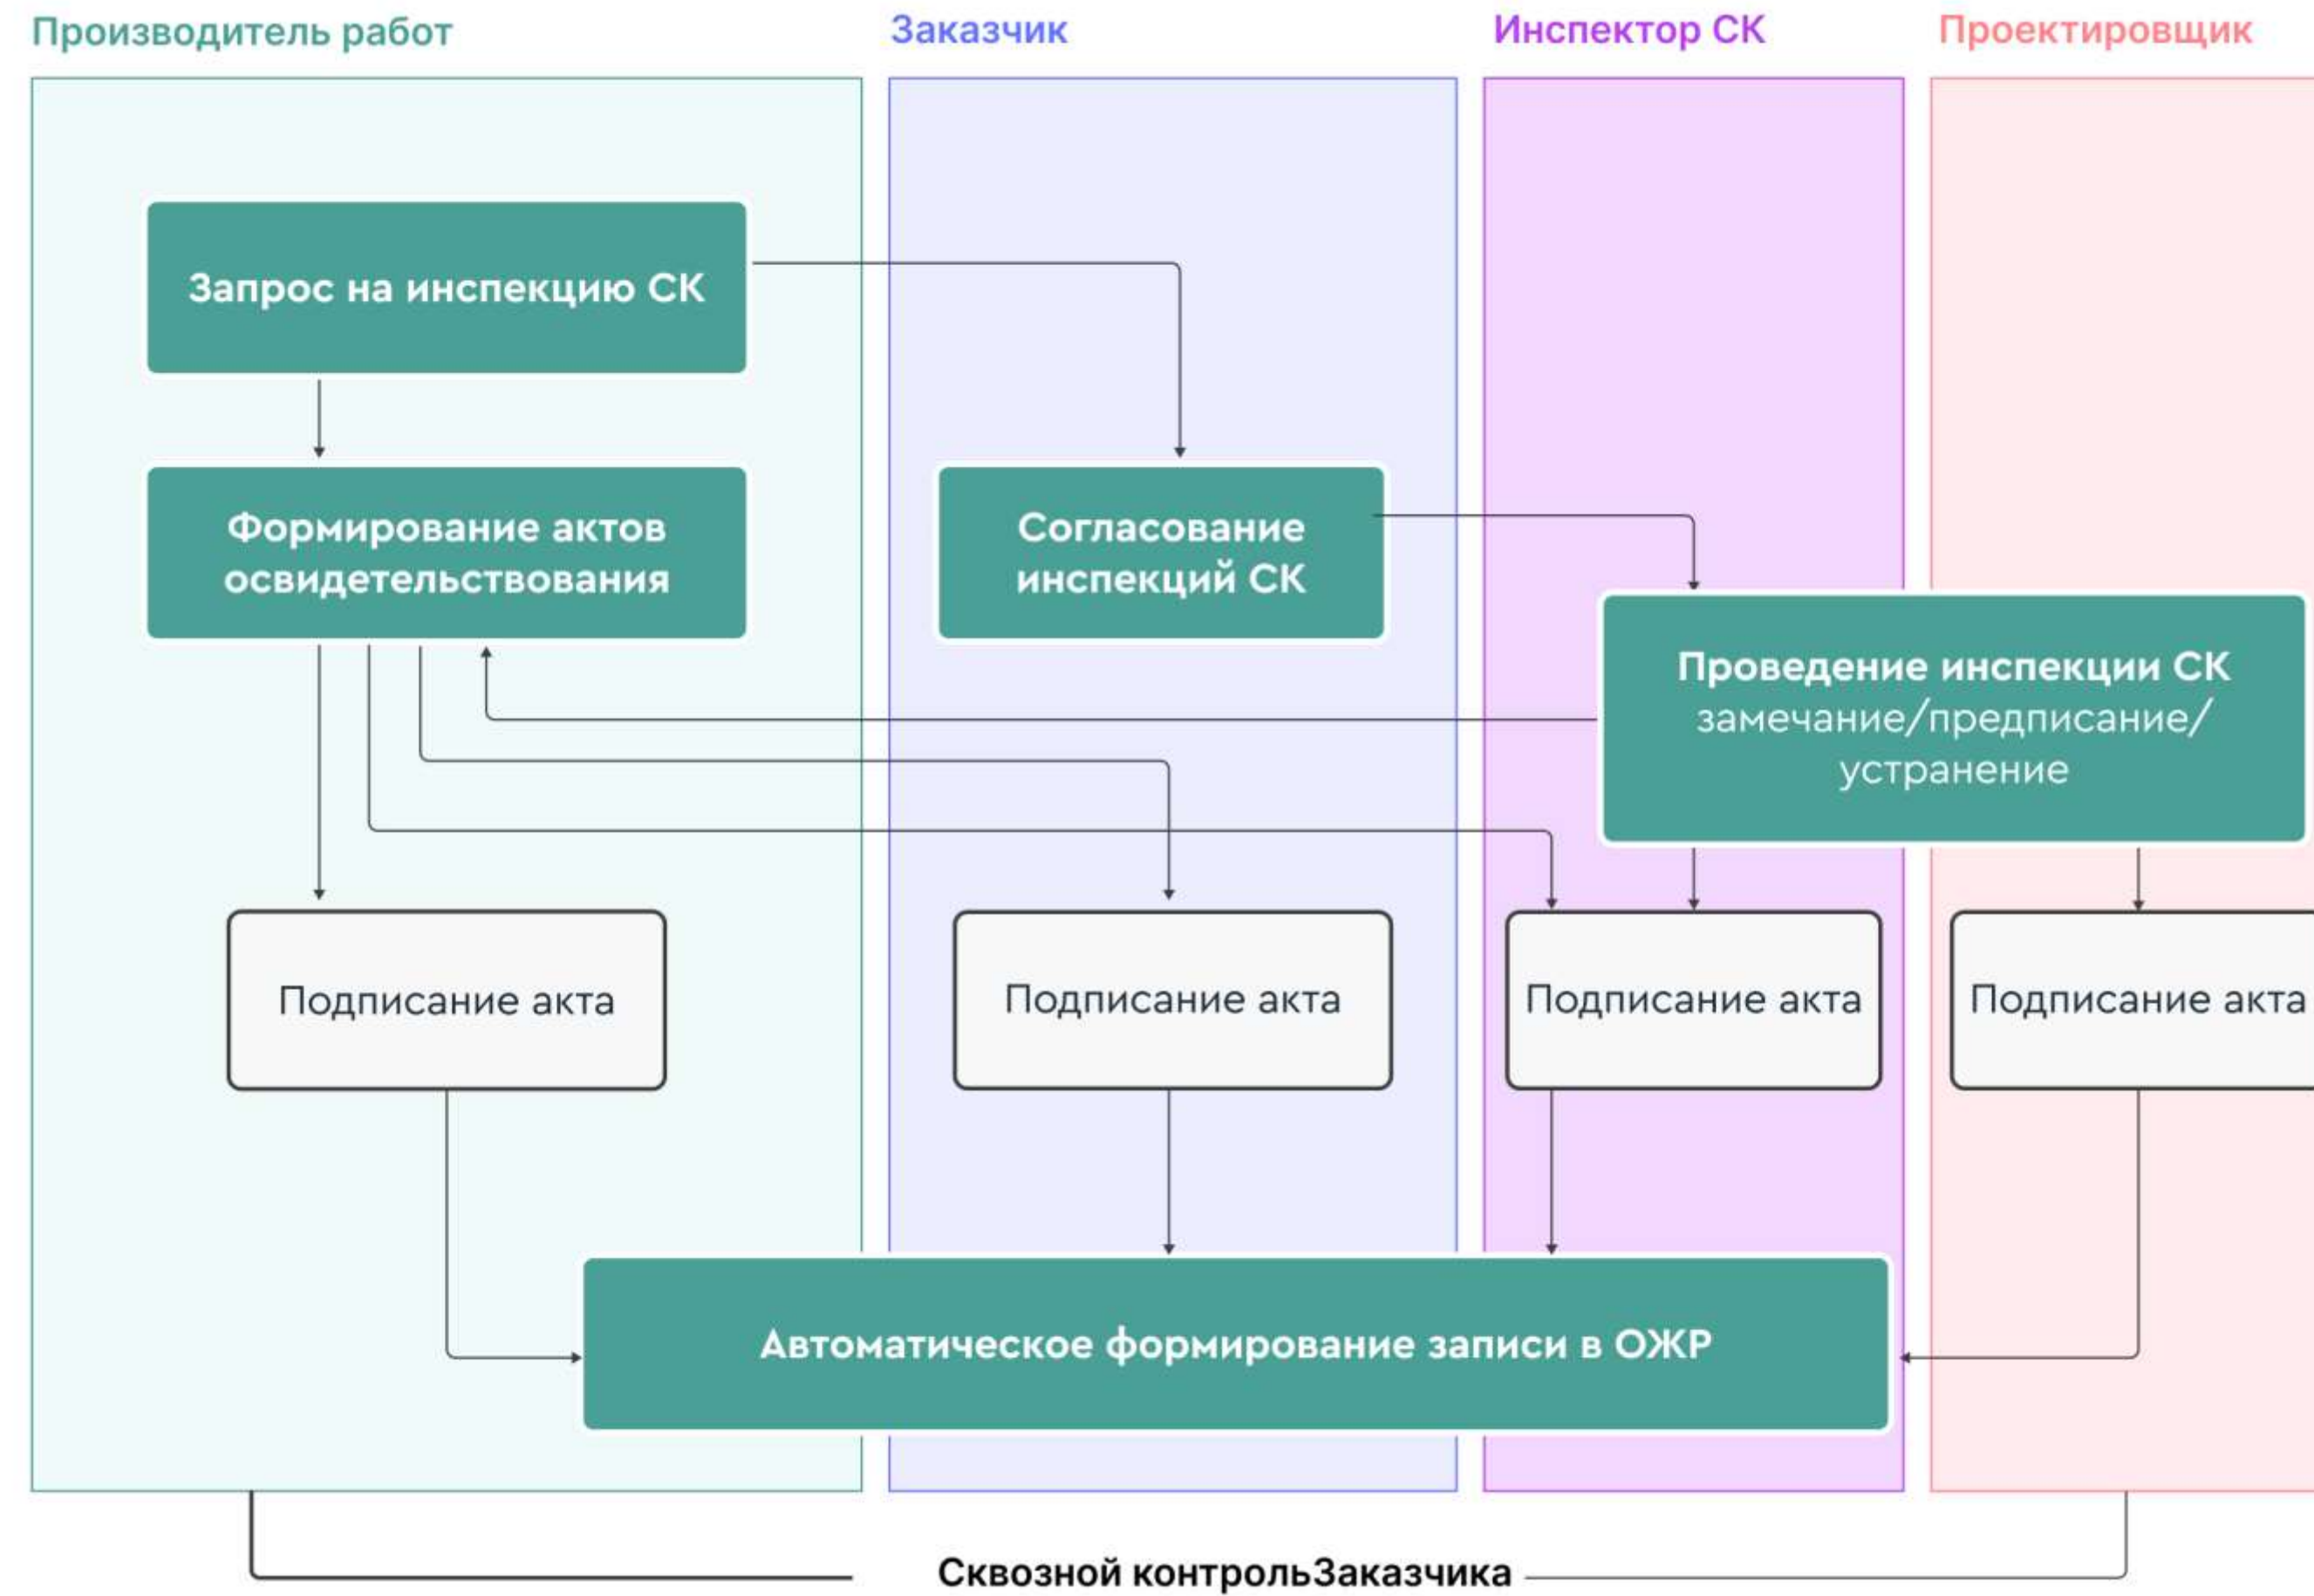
Производитель работ

Заказчик

Инспектор СК

Проектировщик

Запрос на инспекцию СК

Формирование актов освидетельствования

Согласование инспекций СК

Проведение инспекции СК замечание/предписание/устранение

Подписание акта

Подписание акта

Подписание акта

Подписание акта

Автоматическое формирование записи в ОЖР

Сквозной контрольЗаказчика